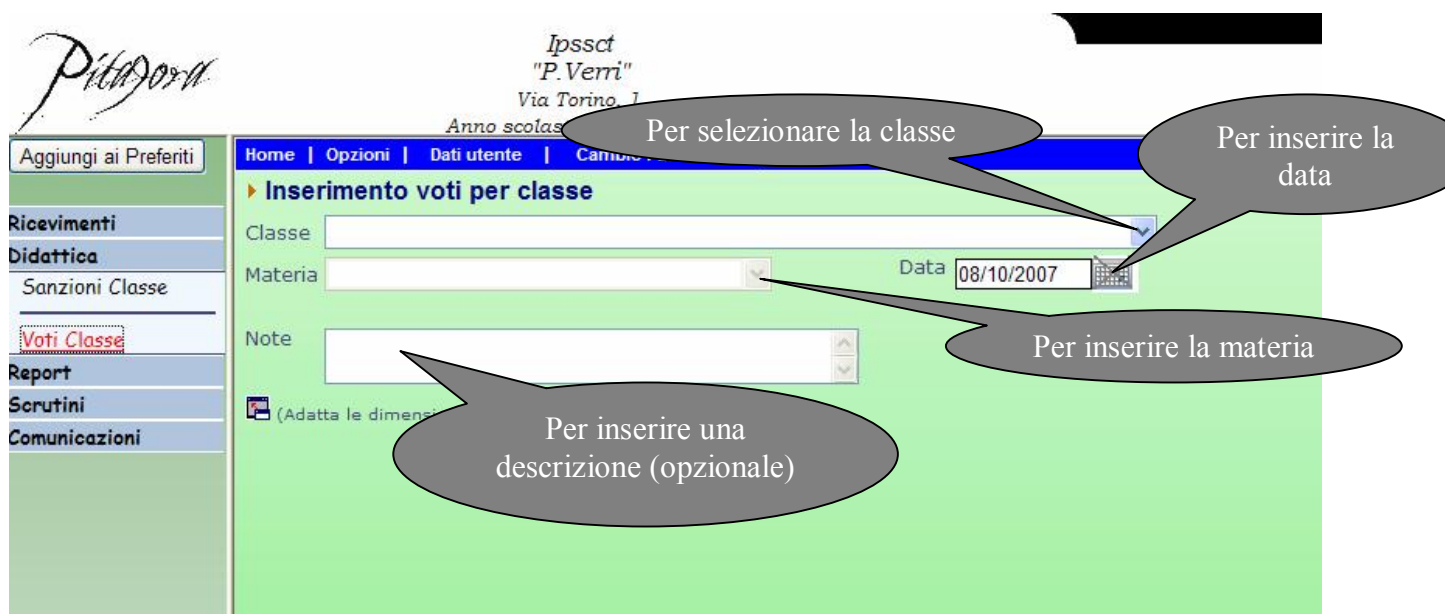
Pitagora

Ipssct
"P.Verri"
Via Torino, 1
Anno scolas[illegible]

Aggiungi ai Preferiti

Home | Opzioni | Dati utente | Cambi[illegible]

Per selezionare la classe

Per inserire la data

Inserimento voti per classe

Classe

Materia

Data 08/10/2007

Per inserire la materia

Note

(Adatta le dimensi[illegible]

Per inserire una descrizione (opzionale)

Ricevimenti
Didattica
Sanzioni Classe
Voti Classe
Report
Scrutini
Comunicazioni